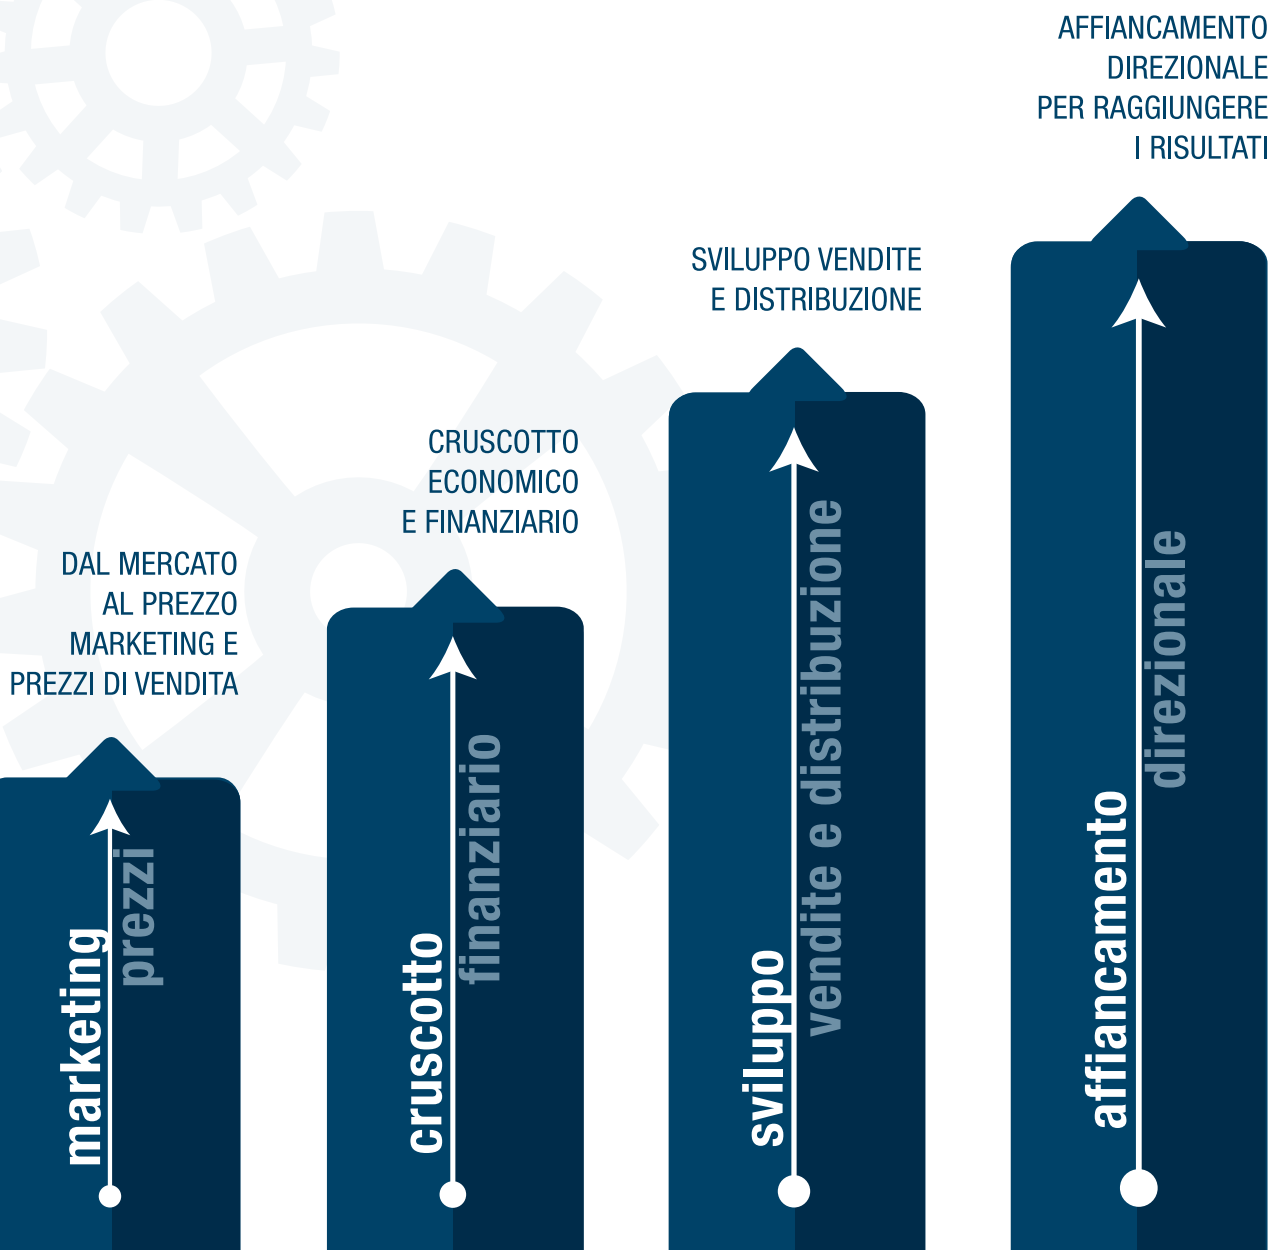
AFFIANCAMENTO DIREZIONALE PER RAGGIUNGERE I RISULTATI

SVILUPPO VENDITE E DISTRIBUZIONE

CRUSCOTTO ECONOMICO E FINANZIARIO

DAL MERCATO AL PREZZO MARKETING E PREZZI DI VENDITA

marketing prezzi

cruscotto finanziario

sviluppo vendite e distribuzione

affiancamento direzionale